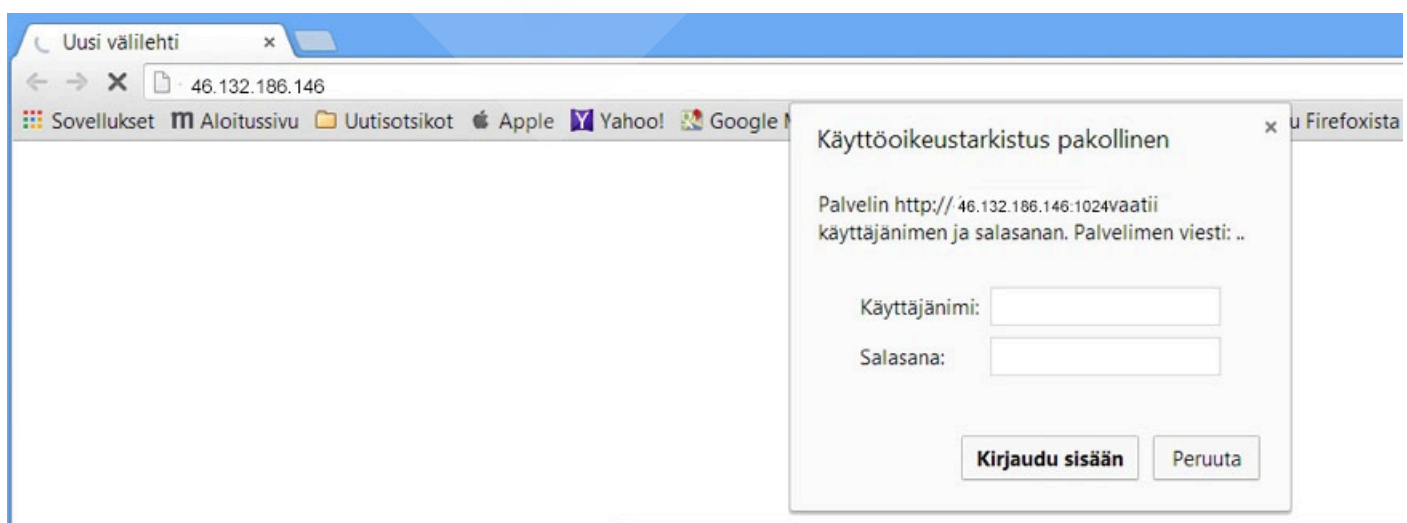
Uusi välilehti ×

46.132.186.146

Sovellukset Aloitussivu Uutisotsikot Apple Yahoo! Google M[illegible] u Firefoxista

Käyttöoikeustarkistus pakollinen ×

Palvelin http://46.132.186.146:1024vaatii käyttäjänimen ja salasanan. Palvelimen viesti: ..

Käyttäjänimi:

Salasana:

Kirjaudu sisään Peruuta